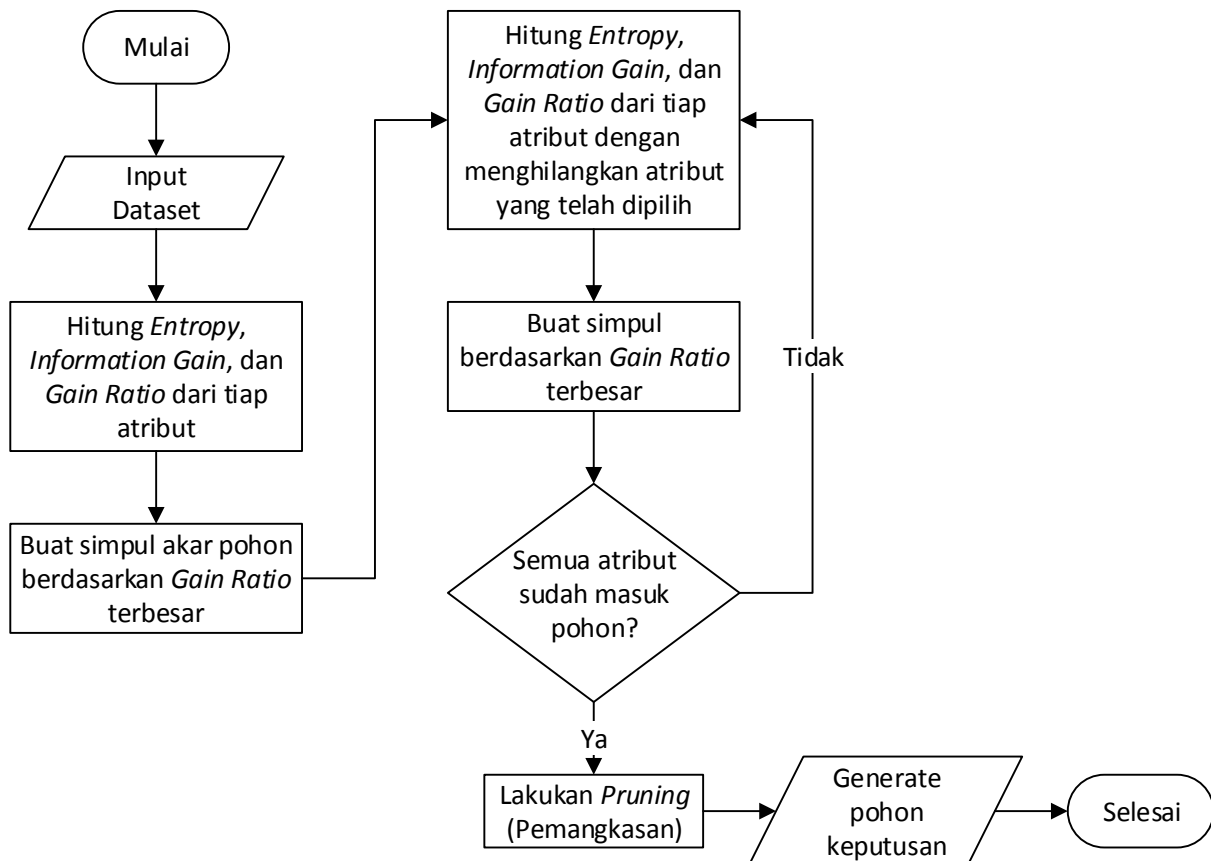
Mulai

Input Dataset

Hitung Entropy, Information Gain, dan Gain Ratio dari tiap atribut

Buat simpul akar pohon berdasarkan Gain Ratio terbesar

Hitung Entropy, Information Gain, dan Gain Ratio dari tiap atribut dengan menghilangkan atribut yang telah dipilih

Buat simpul berdasarkan Gain Ratio terbesar

Semua atribut sudah masuk pohon?

Tidak

Ya

Lakukan Pruning (Pemangkasan)

Generate pohon keputusan

Selesai